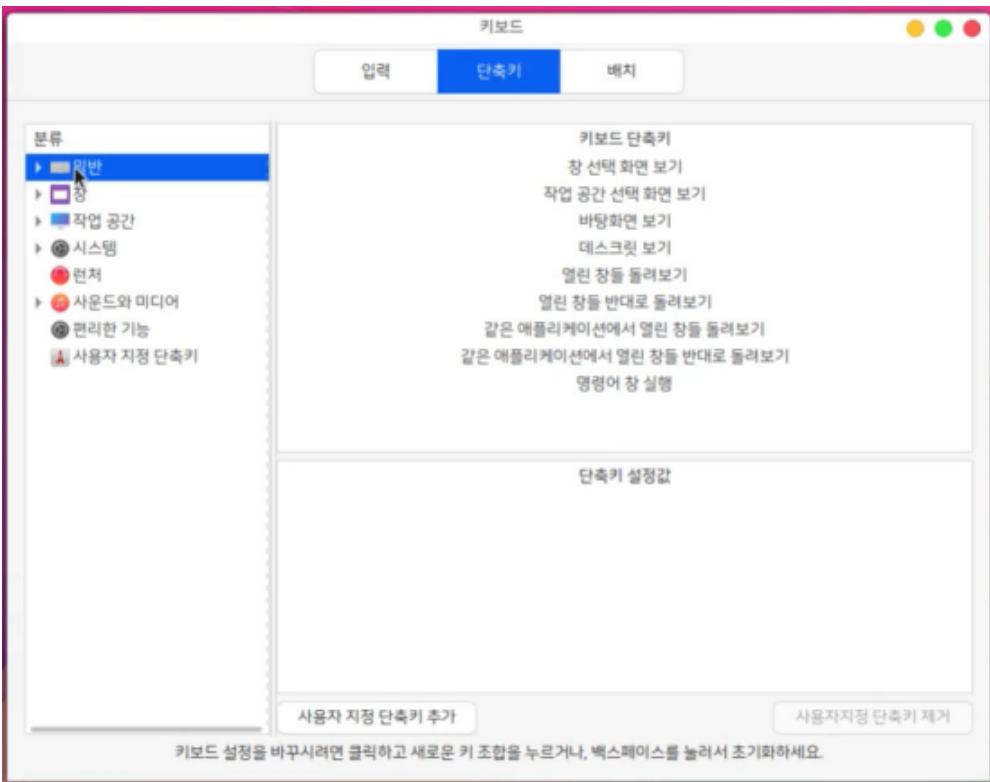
키보드

입력 | 단축키 | 배치

분류
일반
창
작업 공간
시스템
런처
사운드와 미디어
편리한 기능
사용자 지정 단축키

키보드 단축키
창 선택 화면 보기
작업 공간 선택 화면 보기
바탕화면 보기
데스크릿 보기
열린 창들 돌려보기
열린 창들 반대로 돌려보기
같은 애플리케이션에서 열린 창들 돌려보기
같은 애플리케이션에서 열린 창들 반대로 돌려보기
명령어 창 실행

단축키 설정값

사용자 지정 단축키 추가
사용자지정 단축키 제거

키보드 설정을 바꾸시려면 클릭하고 새로운 키 조합을 누르거나, 백스페이스를 눌러서 초기화하세요.